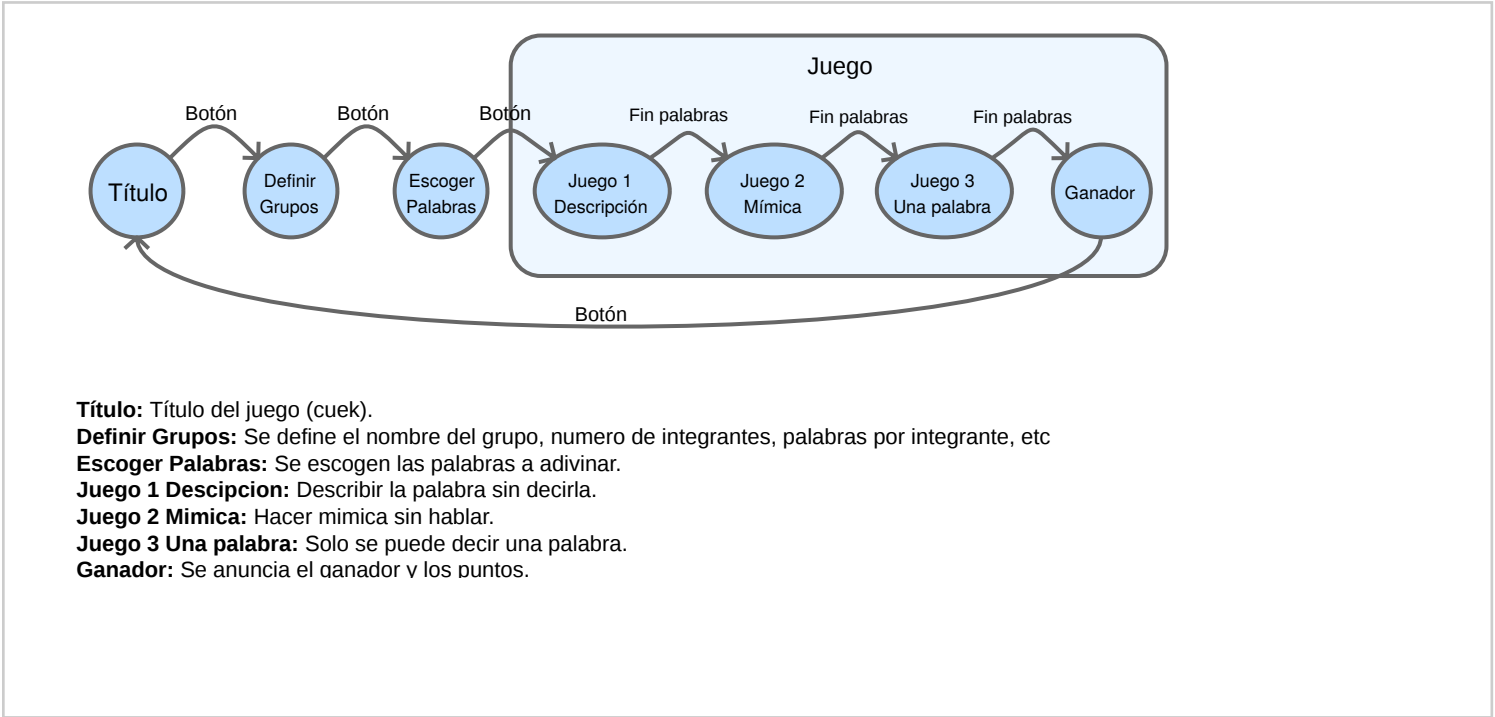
Juego

Botón
Botón
Botón
Fin palabras
Fin palabras
Fin palabras

Título
Definir Grupos
Escoger Palabras
Juego 1 Descripción
Juego 2 Mímica
Juego 3 Una palabra
Ganador

Botón

**Título:** Título del juego (cuek).
**Definir Grupos:** Se define el nombre del grupo, numero de integrantes, palabras por integrante, etc
**Escoger Palabras:** Se escogen las palabras a adivinar.
**Juego 1 Descipcion:** Describir la palabra sin decirla.
**Juego 2 Mimica:** Hacer mimica sin hablar.
**Juego 3 Una palabra:** Solo se puede decir una palabra.
**Ganador:** Se anuncia el ganador y los puntos.